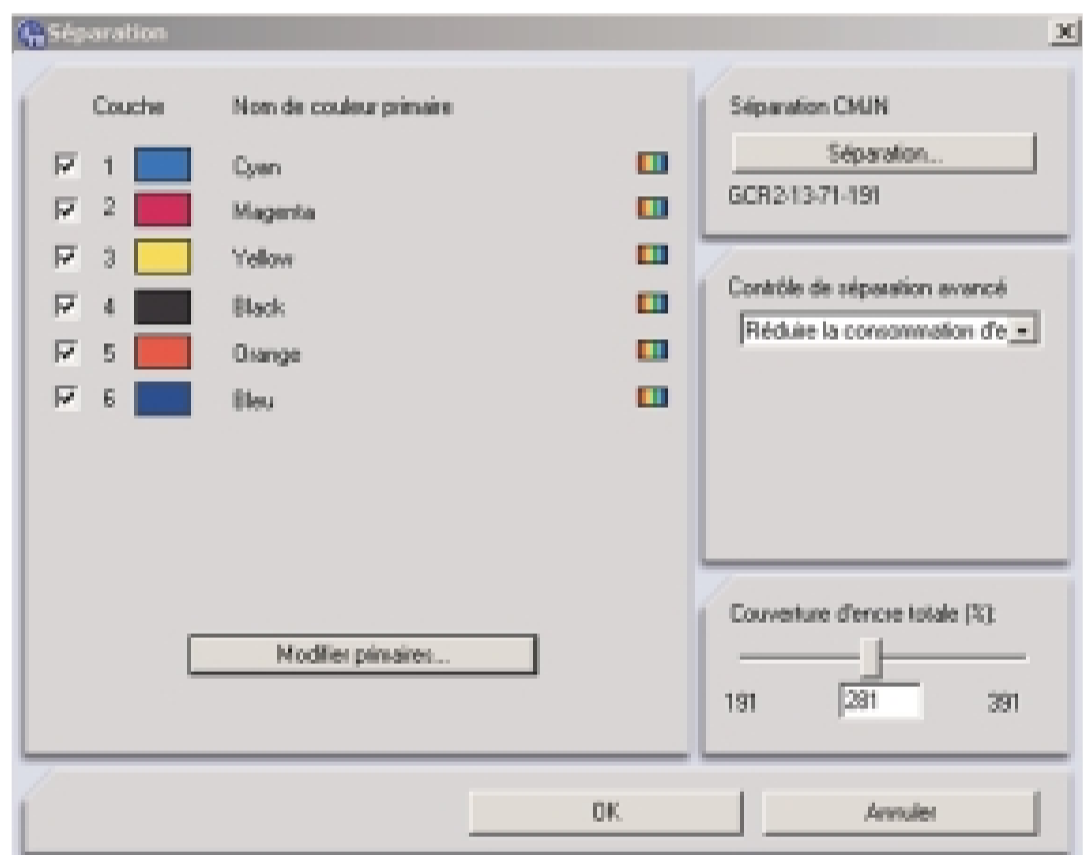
Séparation

Couche | Nom de couleur primaire

1 Cyan
2 Magenta
3 Yellow
4 Black
5 Orange
6 Bleu

Modifier primaires...

Séparation CMJN
Séparation...
GCR2-13-71-191

Contrôle de séparation avancé
Réduire la consommation d'e

Couverture d'encre totale [%]:
191 281 391

OK
Annuler